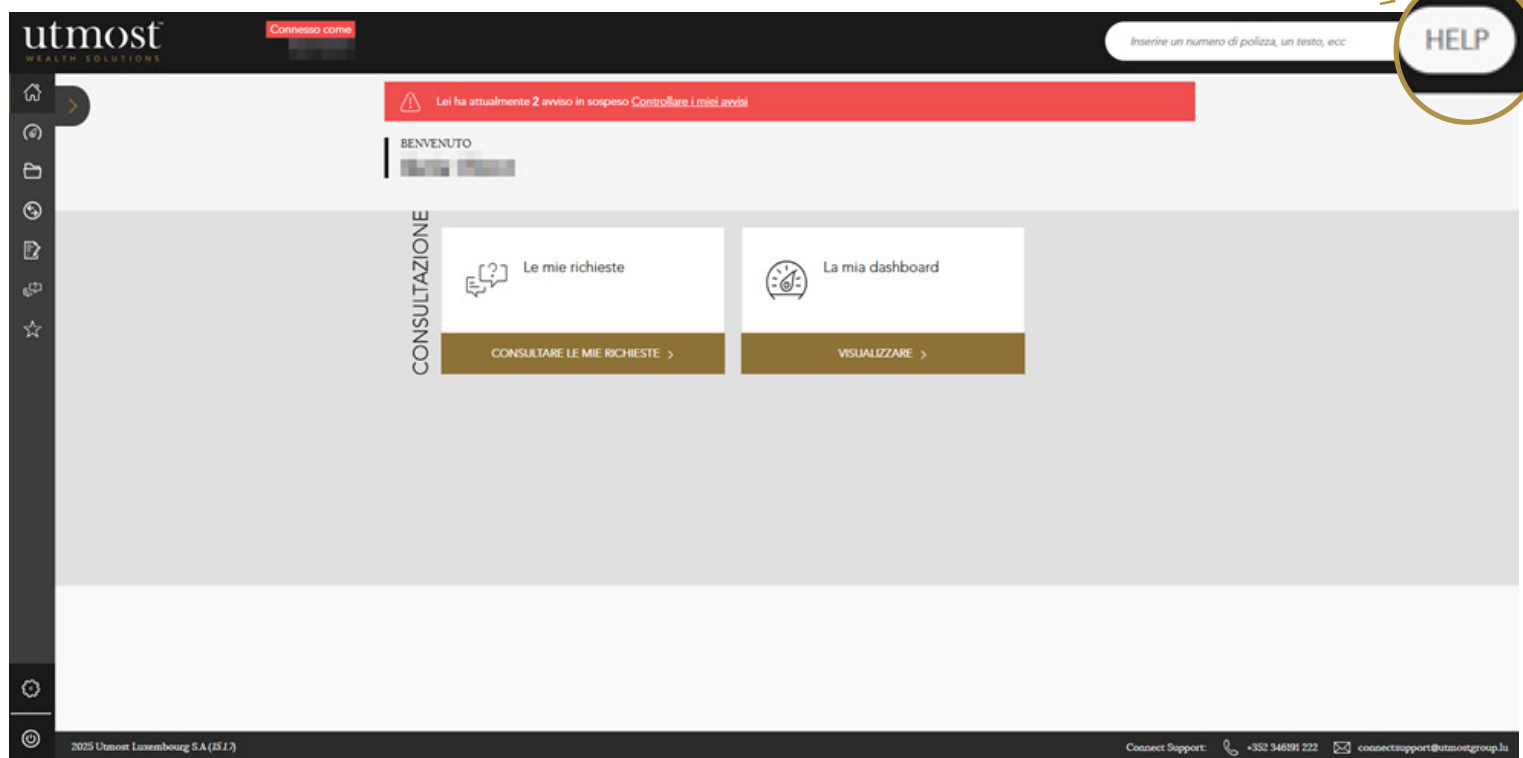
utmost
WEALTH SOLUTIONS

Connesso come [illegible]

Inserire un numero di polizza, un testo, ecc

HELP

Lei ha attualmente 2 avviso in sospeso Controllare i miei avvisi

BENVENUTO
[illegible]

CONSULTAZIONE

Le mie richieste

CONSULTARE LE MIE RICHIESTE >

La mia dashboard

VISUALIZZARE >

2025 Utmost Luxembourg S.A (IS.I.3)

Connect Support: +352 346191 222 connectsupport@utmostgroup.lu